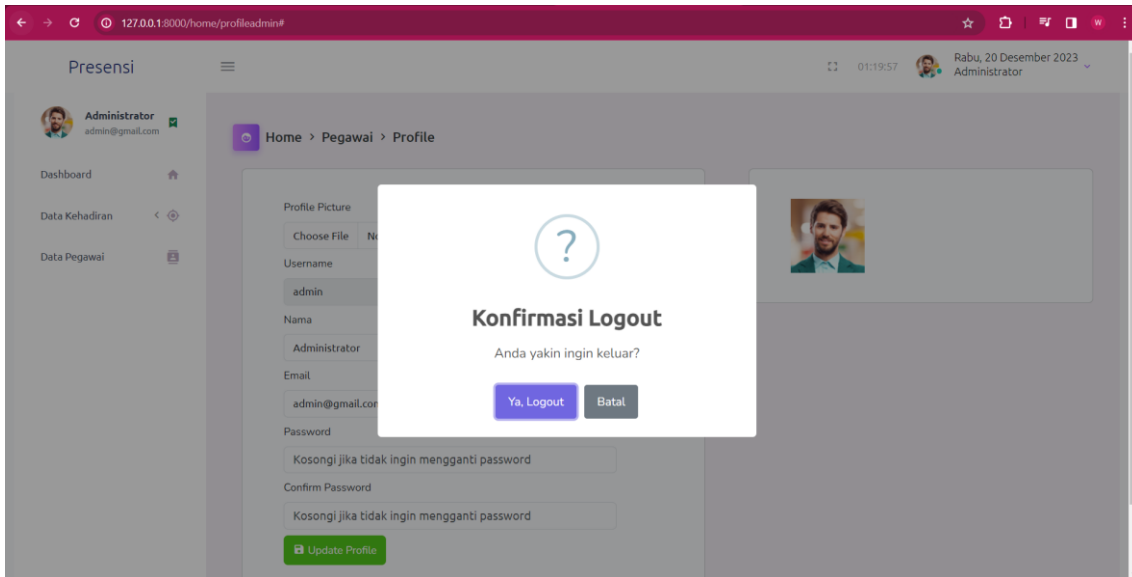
127.0.0.1:8000/home/profileadmin#

W

Presensi

01:19:57

Rabu, 20 Desember 2023
Administrator

Administrator
admin@gmail.com

Dashboard

Data Kehadiran

Data Pegawai

Home > Pegawai > Profile

Profile Picture

Choose File N

Username

admin

Nama

Administrator

Email

admin@gmail.com

Password

Kosongi jika tidak ingin mengganti password

Confirm Password

Kosongi jika tidak ingin mengganti password

Update Profile

?

Konfirmasi Logout

Anda yakin ingin keluar?

Ya, Logout

Batal